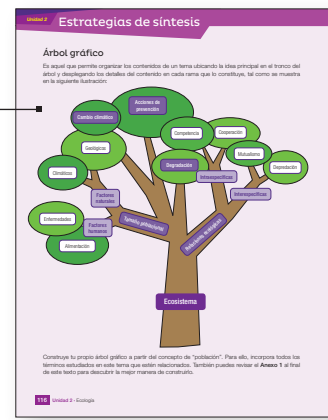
Unidad 2 Estrategias de síntesis

Árbol gráfico

Es aquel que permite organizar los contenidos de un tema ubicando la idea principal en el tronco del árbol y desplegando los detalles del contenido en cada rama que lo constituye, tal como se muestra en la siguiente ilustración:

Acciones de prevención

Cambio climático

Competencia

Cooperación

Geológicas

Mutualismo

Degradación

Depredación

Climáticas

Intraespecíficas

Interespecíficas

Factores naturales

Enfermedades

Factores humanos

Alimentación

Factores abióticos

Relaciones ecológicas

Ecosistema

Construye tu propio árbol gráfico a partir del concepto de "población". Para ello, incorpora todos los términos estudiados en este tema que estén relacionados. También puedes revisar el Anexo 1 al final de este texto para descubrir la mejor manera de construirlo.

116 Unidad 2 · Ecología